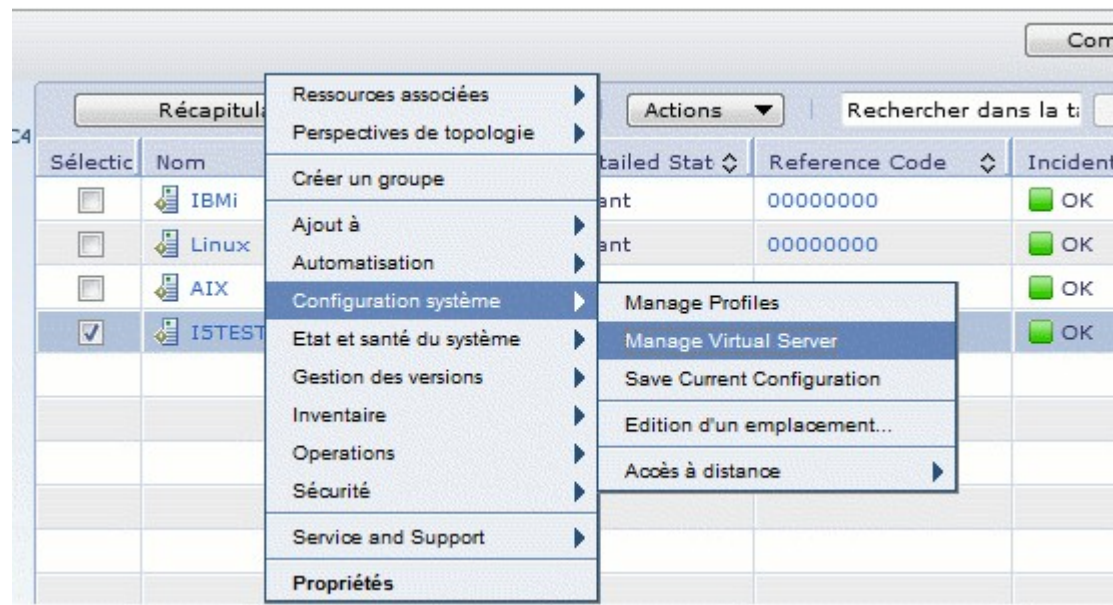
Com

Récapitul

Actions

Rechercher dans la ta

C4

| Sélectic | Nom | tailed Stat | Reference Code | Incident |
|---|---|---|---|---|
| ☐ | IBMi | ant | 00000000 | OK |
| ☐ | Linux | ant | 00000000 | OK |
| ☐ | AIX | | | OK |
| ☑ | I5TEST | | | OK |

Ressources associées
Perspectives de topologie
Créer un groupe
Ajout à
Automatisation
Configuration système
Etat et santé du système
Gestion des versions
Inventaire
Operations
Sécurité
Service and Support
Propriétés

Manage Profiles
Manage Virtual Server
Save Current Configuration
Edition d'un emplacement...
Accès à distance